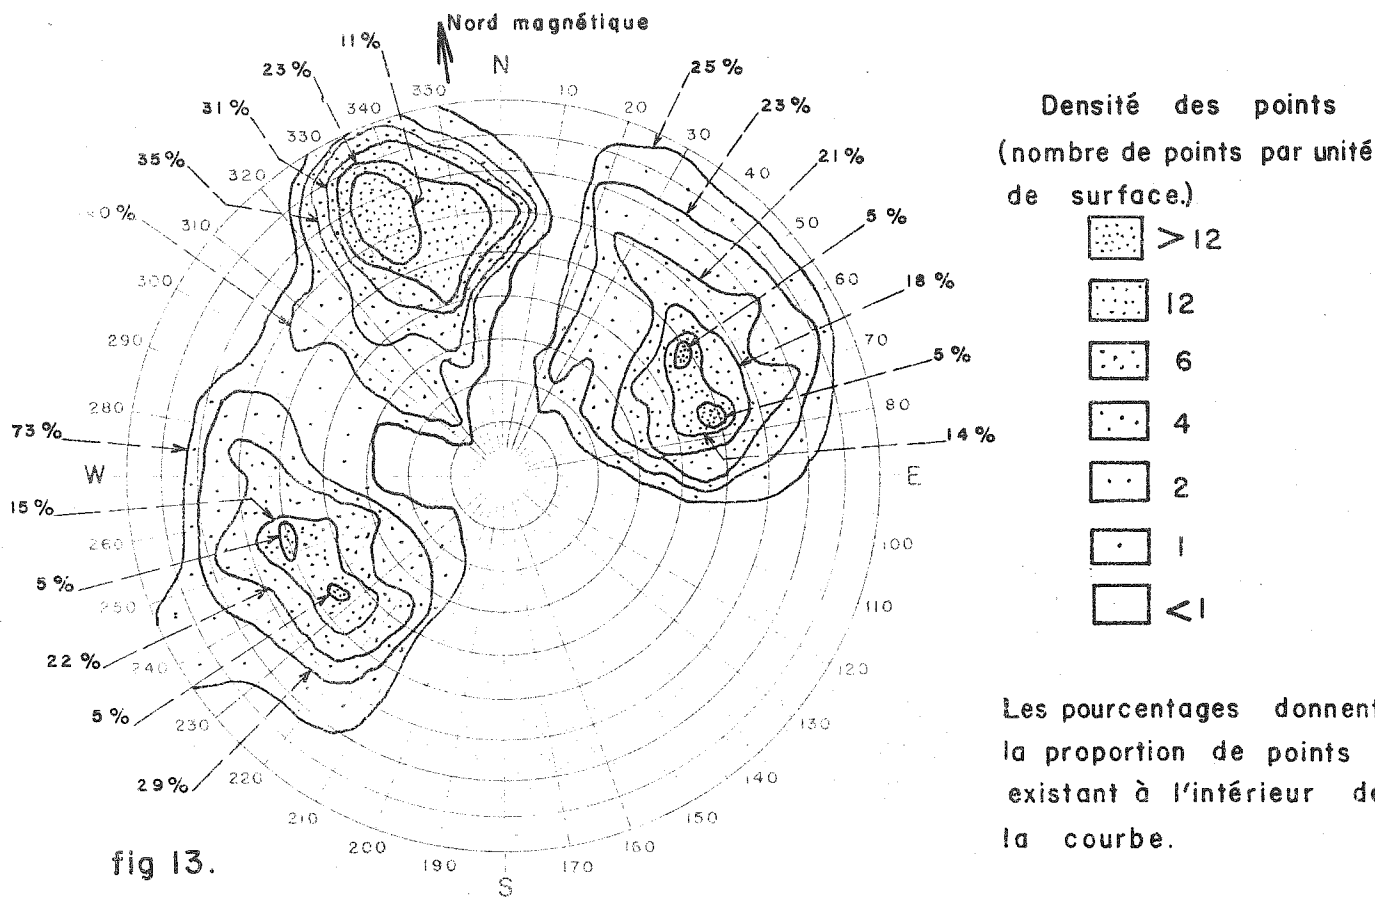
Nord magnétique

N

11 %
23 %
31 %
35 %
40 %
25 %
23 %
21 %
5 %
18 %
5 %
14 %
73 %
15 %
5 %
22 %
5 %
29 %

350
10
20
30
40
50
60
70
80
340
330
320
310
300
290
280
W
260
250
240
230
220
210
200
190
S
170
160
150
140
130
120
110
100
E

Densité des points (nombre de points par unité de surface.)

$>12$
12
6
4
2
1
$<1$

Les pourcentages donnent la proportion de points existant à l'intérieur de la courbe.

fig 13.